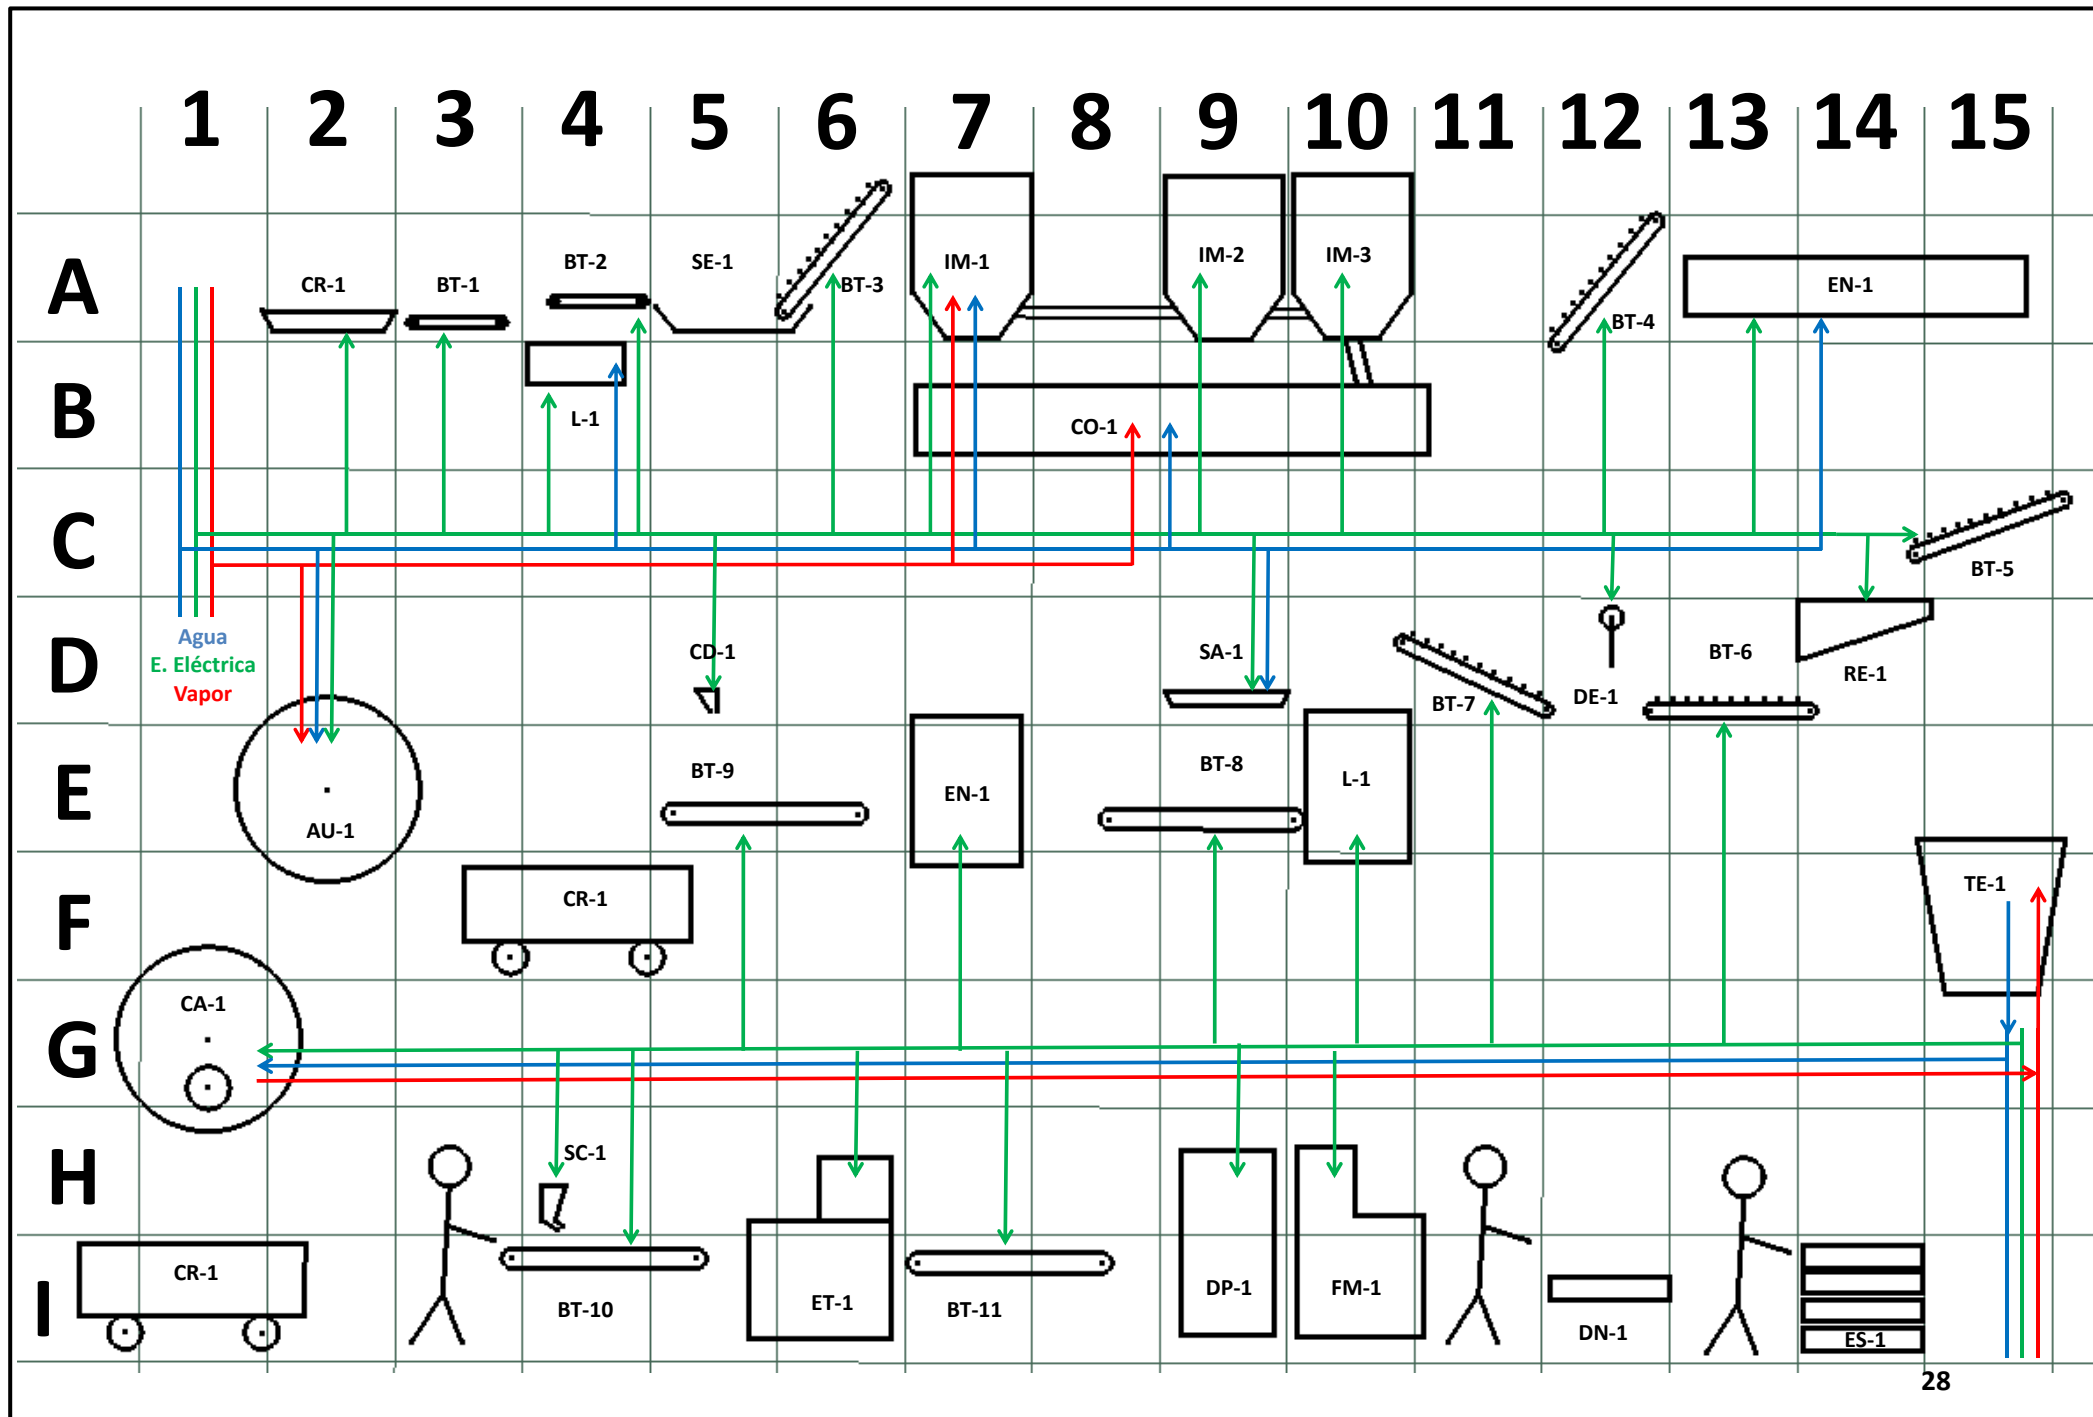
1 2 3 4 5 6 7 8 9 10 11 12 13 14 15

A
B
C
D
E
F
G
H
I

CR-1
BT-1
BT-2
SE-1
BT-3
IM-1
IM-2
IM-3
BT-4
EN-1
L-1
CO-1
BT-5
Agua
E. Eléctrica
Vapor
CD-1
SA-1
BT-7
DE-1
BT-6
RE-1
AU-1
BT-9
EN-1
BT-8
L-1
CR-1
TE-1
CA-1
SC-1
CR-1
BT-10
ET-1
BT-11
DP-1
FM-1
DN-1
ES-1
28